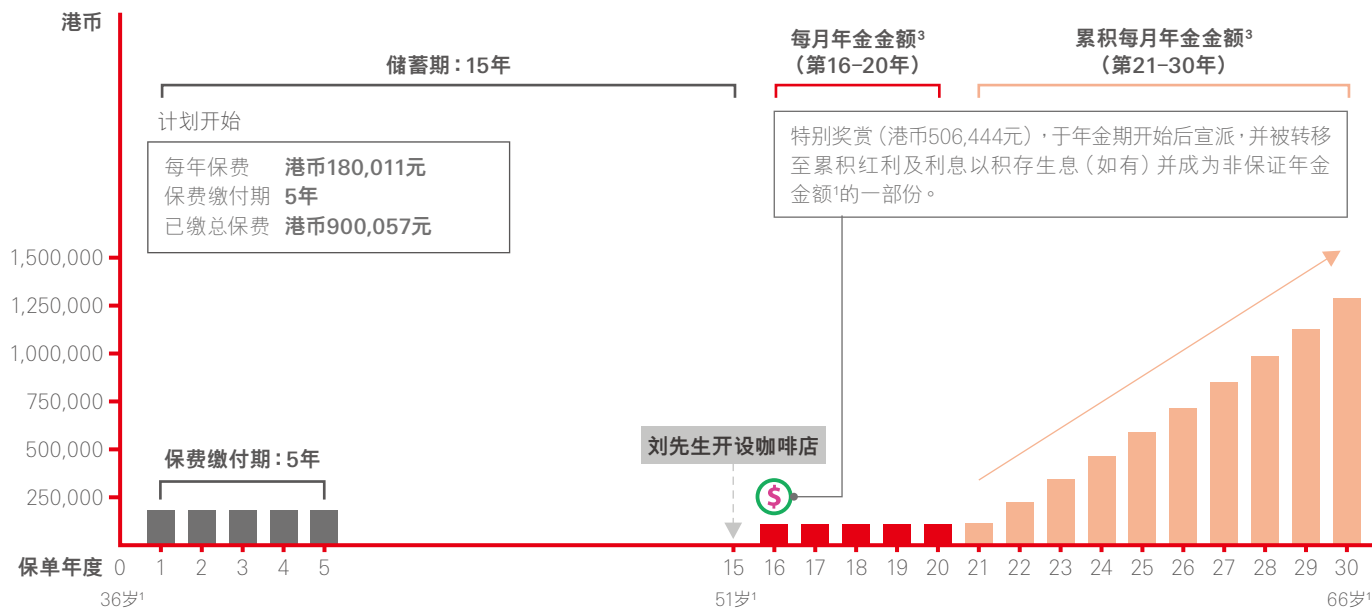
港币

储蓄期：15年

每月年金金额³
（第16–20年）

累积每月年金金额³
（第21–30年）

计划开始

每年保费 港币180,011元
保费缴付期 5年
已缴总保费 港币900,057元

特别奖赏（港币506,444元），于年金期开始后宣派，并被转移至累积红利及利息以积存生息（如有）并成为非保证年金金额¹的一部份。

1,500,000
1,250,000
1,000,000
750,000
500,000
250,000

保费缴付期：5年

刘先生开设咖啡店

$

保单年度 0 1 2 3 4 5 15 16 17 18 19 20 21 22 23 24 25 26 27 28 29 30

36岁¹ 51岁¹ 66岁¹